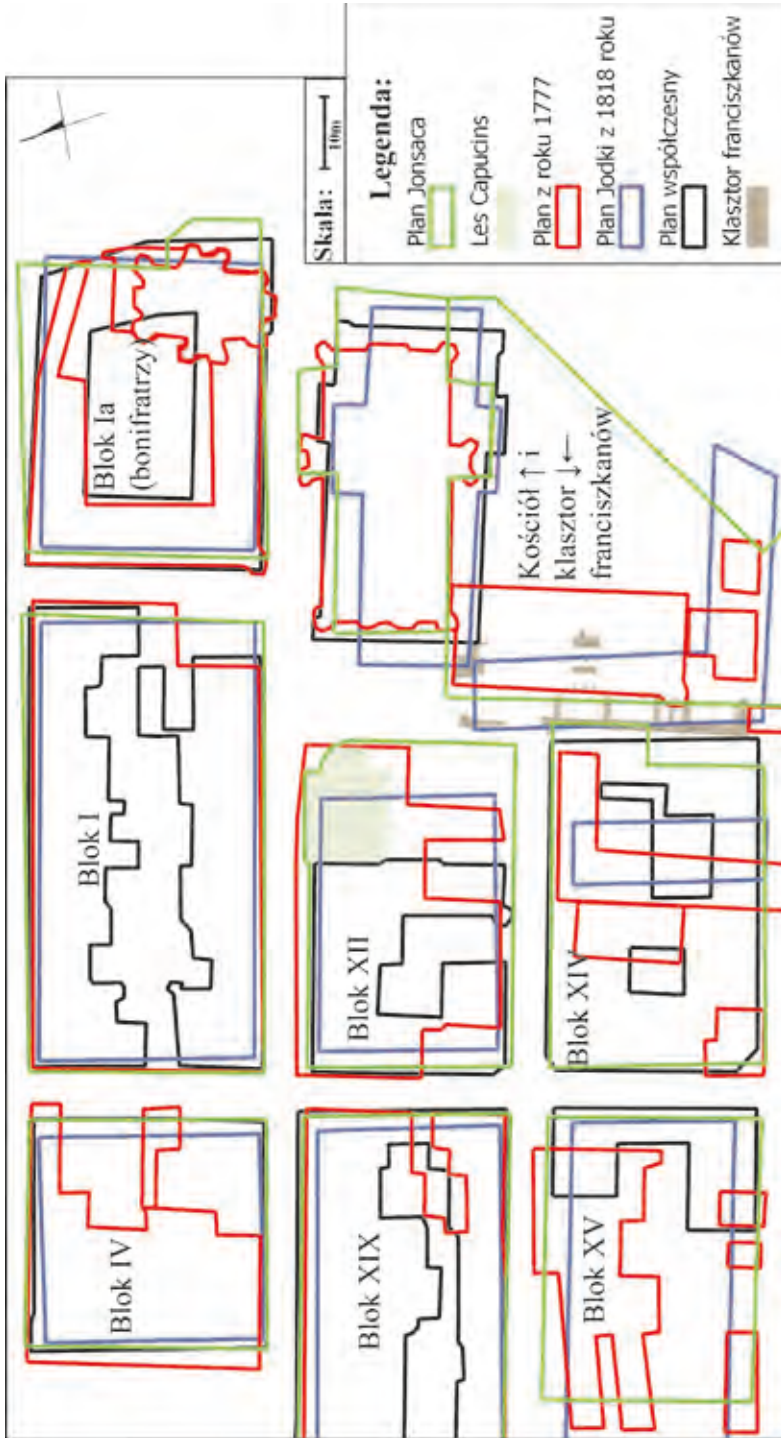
Legenda:
Skala: 10m
Plan Jonsaca
Les Capucins
Plan z roku 1777
Plan Jodki z 1818 roku
Plan współczesny
Klasztor franciszkanów

Blok Ia (bonifratrzy)
Kościół ↑ i klasztor ↓ franciszkanów
Blok I
Blok XII
Blok XIV
Blok IV
Blok XIX
Blok XV